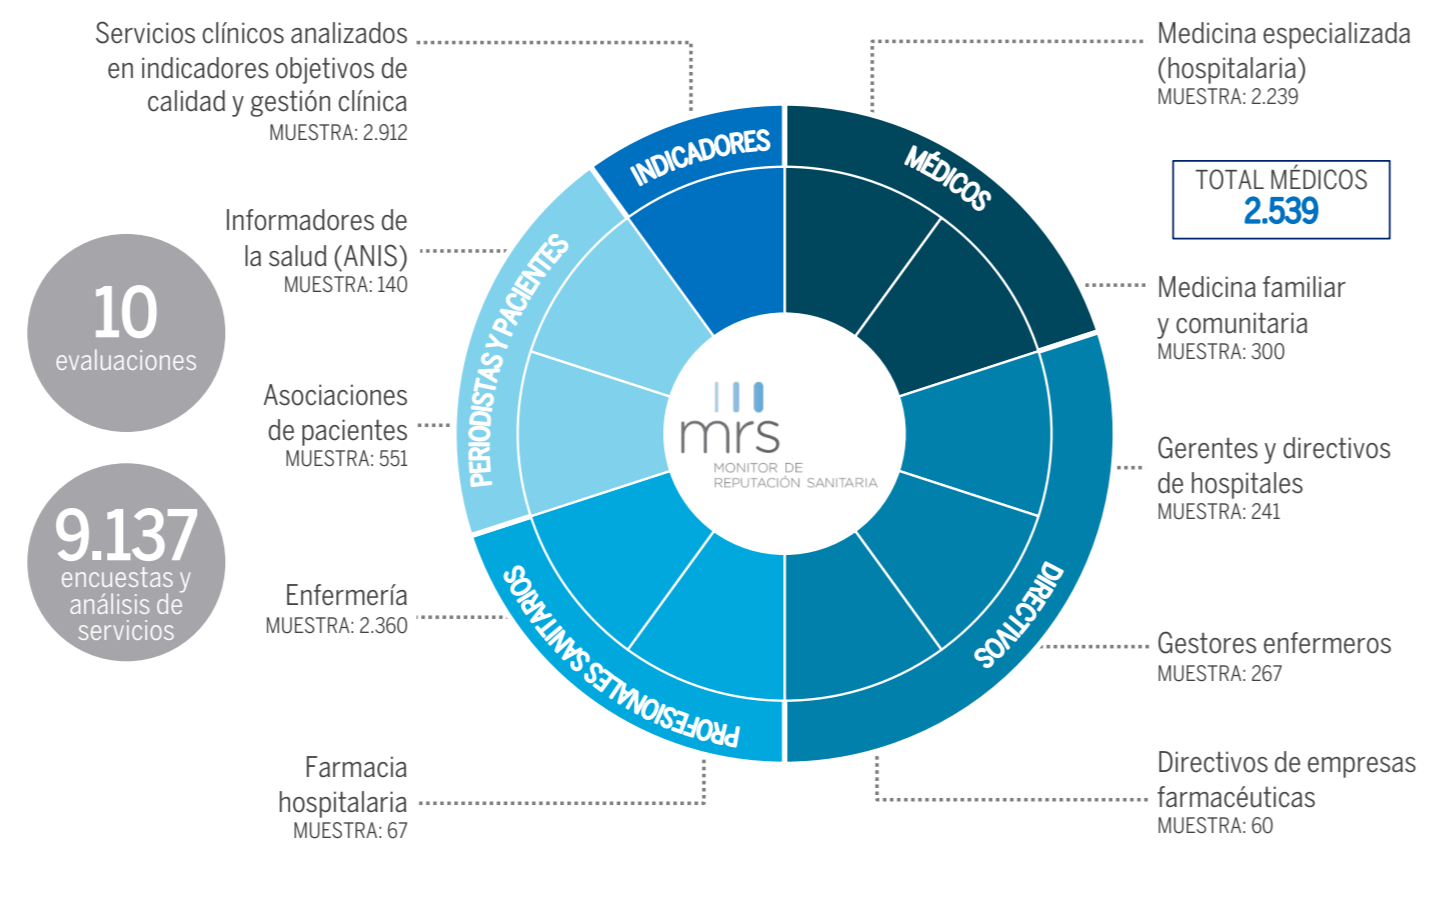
Servicios clínicos analizados en indicadores objetivos de calidad y gestión clínica
MUESTRA: 2.912

Informadores de la salud (ANIS)
MUESTRA: 140

10
evaluaciones

Asociaciones de pacientes
MUESTRA: 551

9.137
encuestas y análisis de servicios

Enfermería
MUESTRA: 2.360

Farmacia hospitalaria
MUESTRA: 67

INDICADORES

MÉDICOS

PERIODISTAS Y PACIENTES

DIRECTIVOS

PROFESIONALES SANITARIOS

mrs
MONITOR DE REPUTACIÓN SANITARIA

Medicina especializada (hospitalaria)
MUESTRA: 2.239

TOTAL MÉDICOS
2.539

Medicina familiar y comunitaria
MUESTRA: 300

Gerentes y directivos de hospitales
MUESTRA: 241

Gestores enfermeros
MUESTRA: 267

Directivos de empresas farmacéuticas
MUESTRA: 60